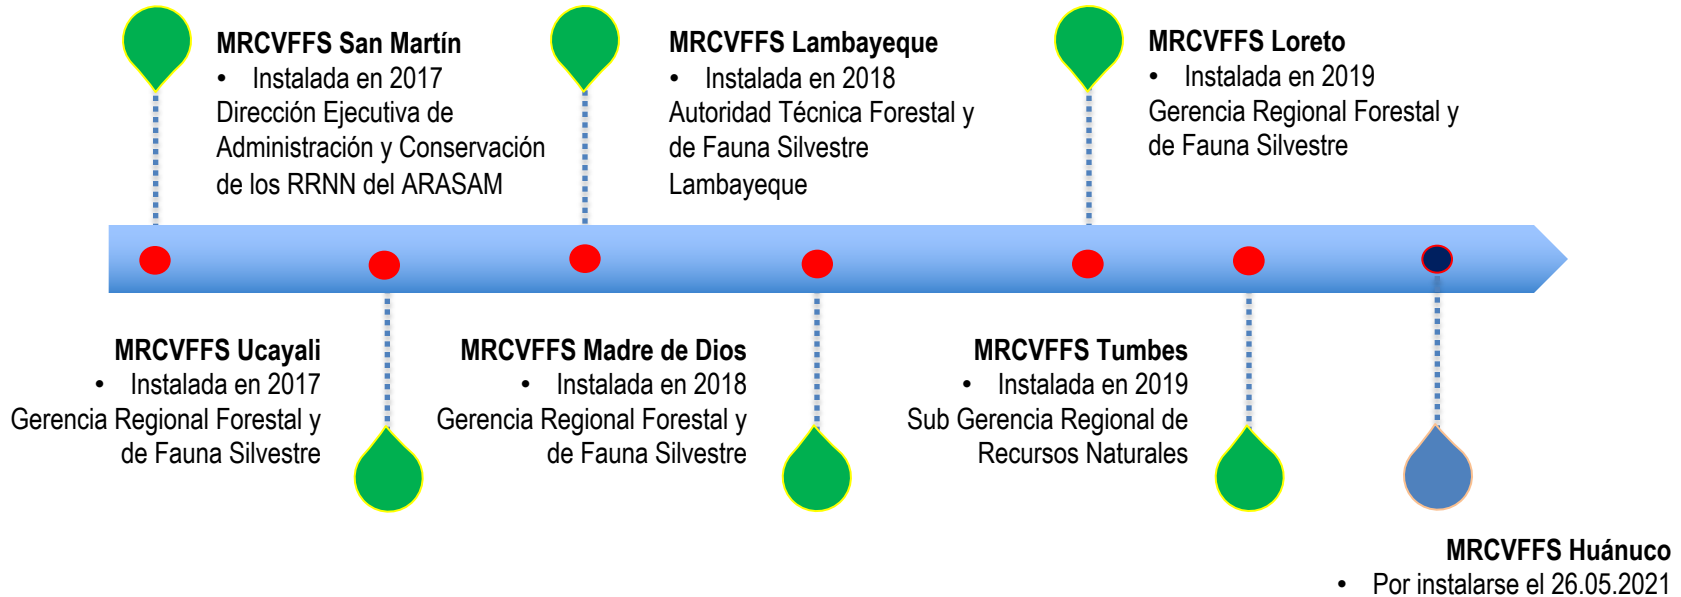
MRCVFFS San Martín
• Instalada en 2017
Dirección Ejecutiva de Administración y Conservación de los RRNN del ARASAM

MRCVFFS Lambayeque
• Instalada en 2018
Autoridad Técnica Forestal y de Fauna Silvestre Lambayeque

MRCVFFS Loreto
• Instalada en 2019
Gerencia Regional Forestal y de Fauna Silvestre

MRCVFFS Ucayali
• Instalada en 2017
Gerencia Regional Forestal y de Fauna Silvestre

MRCVFFS Madre de Dios
• Instalada en 2018
Gerencia Regional Forestal y de Fauna Silvestre

MRCVFFS Tumbes
• Instalada en 2019
Sub Gerencia Regional de Recursos Naturales

MRCVFFS Huánuco
• Por instalarse el 26.05.2021